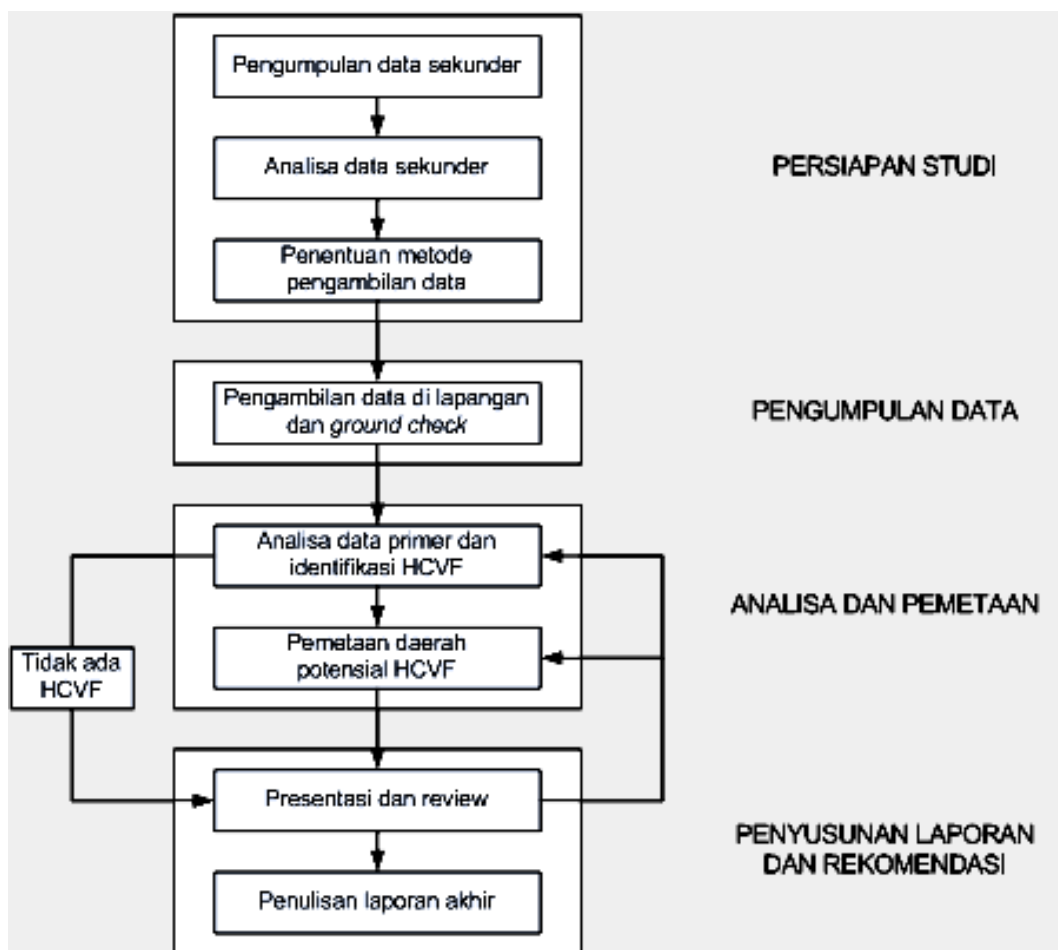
Pengumpulan data sekunder

Analisa data sekunder

Penentuan metode pengambilan data

PERSIAPAN STUDI

Pengambilan data di lapangan dan *ground check*

PENGUMPULAN DATA

Analisa data primer dan identifikasi HCVF

Pemetaan daerah potensial HCVF

ANALISA DAN PEMETAAN

Tidak ada HCVF

Presentasi dan review

Penulisan laporan akhir

PENYUSUNAN LAPORAN DAN REKOMENDASI